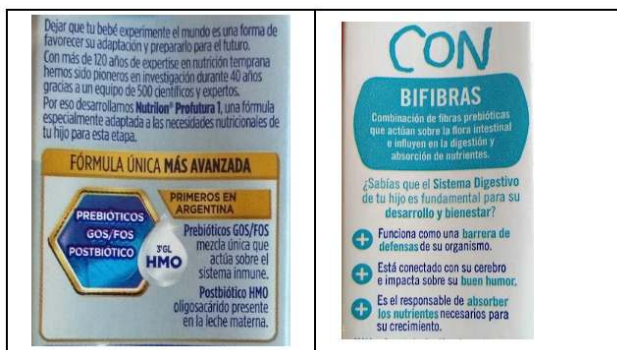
Dejar que tu bebé experimente el mundo es una forma de favorecer su adaptación y prepararlo para el futuro.
Con más de 120 años de expertise en nutrición temprana hemos sido pioneros en investigación durante 40 años gracias a un equipo de 500 científicos y expertos.
Por eso desarrollamos Nutrilon® Profutura 1, una fórmula especialmente adaptada a las necesidades nutricionales de tu hijo para esta etapa.

FÓRMULA ÚNICA MÁS AVANZADA

PREBIÓTICOS GOS/FOS POSTBIÓTICO

3'GL HMO

PRIMEROS EN ARGENTINA

Prebióticos GOS/FOS mezcla única que actúa sobre el sistema inmune.

Postbiótico HMO oligosacárido presente en la leche materna.

CON

BIFIBRAS

Combinación de fibras prebióticas que actúan sobre la flora intestinal e influyen en la digestión y absorción de nutrientes.

¿Sabías que el Sistema Digestivo de tu hijo es fundamental para su desarrollo y bienestar?

Funciona como una barrera de defensas de su organismo.

Está conectado con su cerebro e impacta sobre su buen humor.

Es el responsable de absorber los nutrientes necesarios para su crecimiento.